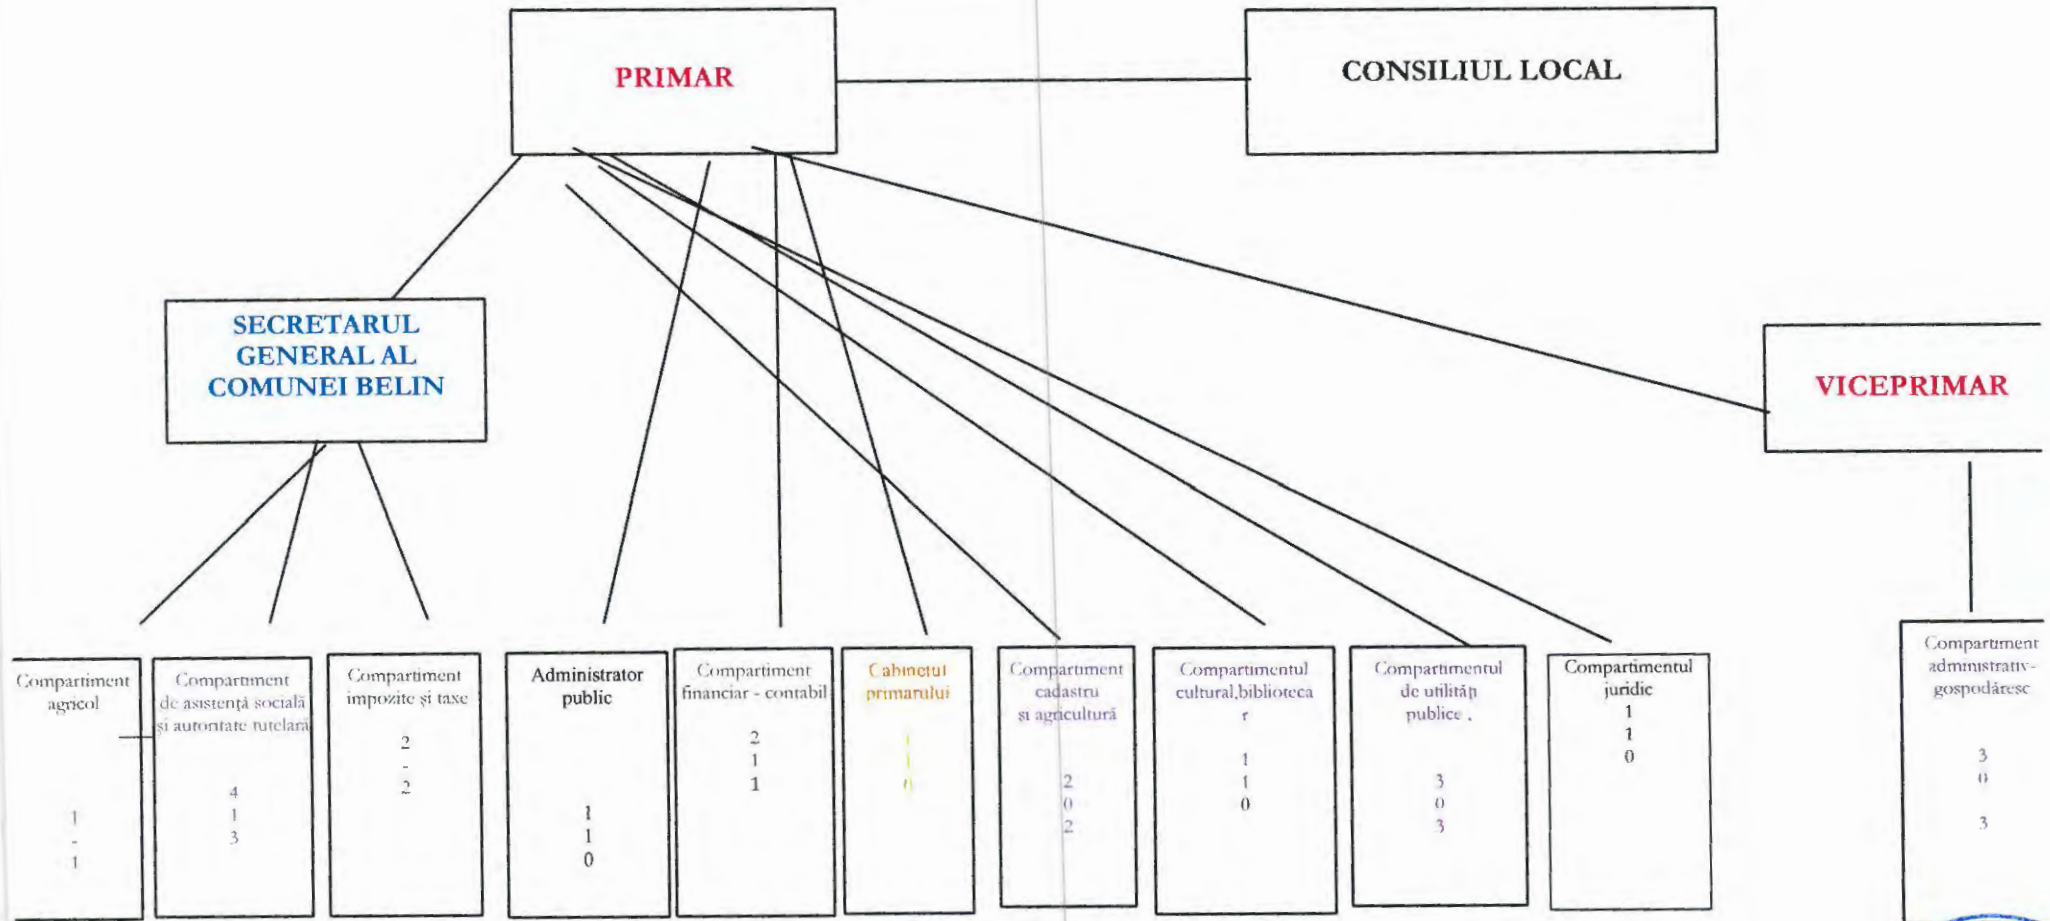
PRIMAR

CONSILIUL LOCAL

SECRETARUL GENERAL AL COMUNEI BELIN

VICEPRIMAR

Compartiment agricol

1
-
1

Compartiment de asistență socială și autoritate tutelară

4
1
3

Compartiment impozite și taxe

2
-
2

Administrator public

1
1
0

Compartiment financiar - contabil

2
1
1

Cabinetul primarului

1
1
0

Compartiment cadastru și agricultură

2
0
2

Compartimentul cultural,bibliotecar

1
1
0

Compartimentul de utilități publice .

3
0
3

Compartimentul juridic
1
1
0

Compartiment administrativ-gospodăresc

3
0
3